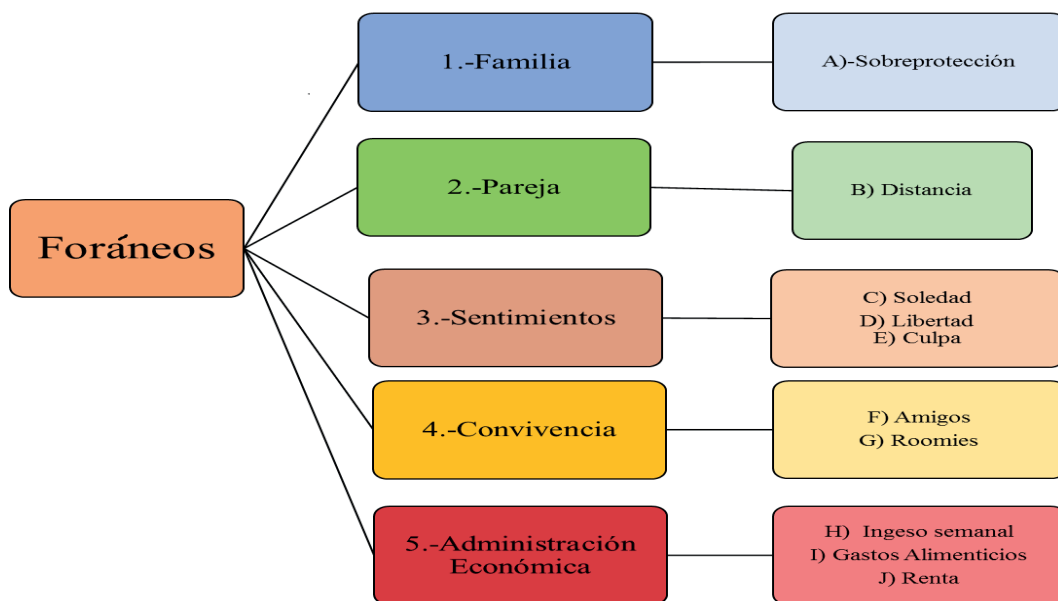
Foráneos

1.-Familia

A)-Sobreprotección

2.-Pareja

B) Distancia

3.-Sentimientos

C) Soledad
D) Libertad
E) Culpa

4.-Convivencia

F) Amigos
G) Roomies

5.-Administración Económica

H) Ingeso semanal
I) Gastos Alimenticios
J) Renta